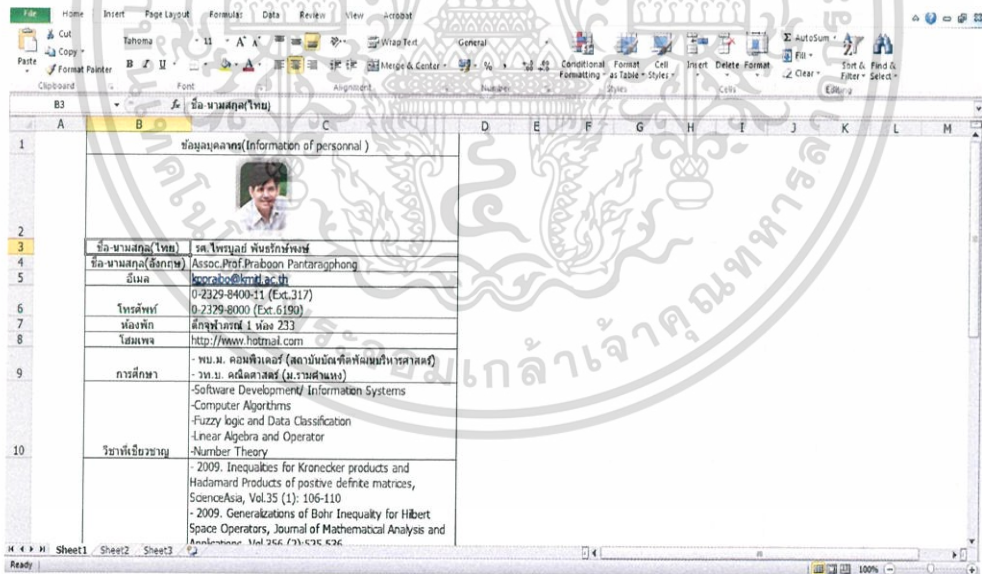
File Home Insert Page Layout Formulas Data Review View Acrobat

Cut Copy Format Painter Paste Clipboard Tahoma 11 Font Wrap Text Merge & Center Alignment General Number Conditional Formatting Format as Table Cell Styles Styles Insert Delete Format Cells AutoSum Fill Clear Sort & Filter Find & Select Editing

B3 ชื่อ-นามสกุล(ไทย)

| | A | B | C | D | E | F | G | H | I | J | K | L | M |
|---|---|---|---|---|---|---|---|---|---|---|---|---|---|
| 1 | | ข้อมูลบุคลากร(Information of personnal ) | | | | | | | | | | | |
| 2 | | | | | | | | | | | | | |
| 3 | | ชื่อ-นามสกุล(ไทย) | รศ. ไพรบูลย์ พันธรักษ์พงษ์ | | | | | | | | | | |
| 4 | | ชื่อ-นามสกุล(อังกฤษ) | Assoc.Prof.Praiboon Pantaragphong | | | | | | | | | | |
| 5 | | อีเมล | kpprabo@kmitl.ac.th | | | | | | | | | | |
| 6 | | โทรศัพท์ | 0-2329-8400-11 (Ext.317) 0-2329-8000 (Ext.6190) | | | | | | | | | | |
| 7 | | ห้องพัก | ตึกจุฬาภรณ์ 1 ห้อง 233 | | | | | | | | | | |
| 8 | | โฮมเพจ | http://www.hotmail.com | | | | | | | | | | |
| 9 | | การศึกษา | - พบ.ม. คอมพิวเตอร์ (สถาบันบัณฑิตพัฒนบริหารศาสตร์) - วท.บ. คณิตศาสตร์ (ม.รามคำแหง) | | | | | | | | | | |
| 10 | | วิชาที่เชี่ยวชาญ | -Software Development/ Information Systems -Computer Algorithms -Fuzzy logic and Data Classification -Linear Algebra and Operator -Number Theory | | | | | | | | | | |
| | | | - 2009. Inequalities for Kronecker products and Hadamard Products of positive definite matrices, ScienceAsia, Vol.35 (1): 106-110 - 2009. Generalizations of Bohr Inequalty for Hilbert Space Operators, Journal of Mathematical Analysis and Applications, Vol.356 (2):525-526 | | | | | | | | | | |

Sheet1 Sheet2 Sheet3
Ready 100%